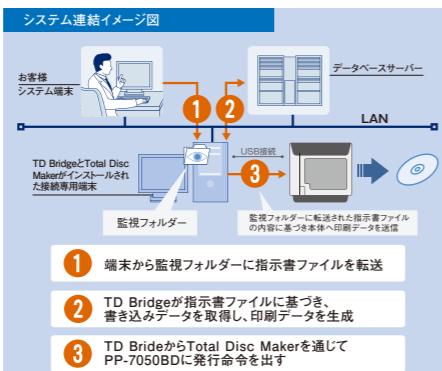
システム連結イメージ図

お客様
システム端末

データベースサーバー

1
2

LAN

TD BridgeとTotal Disc Makerがインストールされた接続専用端末

USB接続

3

監視フォルダー

監視フォルダーに転送された指示書ファイルの内容に基づき本体へ印刷データを送信

1 端末から監視フォルダーに指示書ファイルを転送

2 TD Bridgeが指示書ファイルに基づき、書き込みデータを取得し、印刷データを生成

3 TD BrideからTotal Disc Makerを通じてPP-7050BDに発行命令を出す